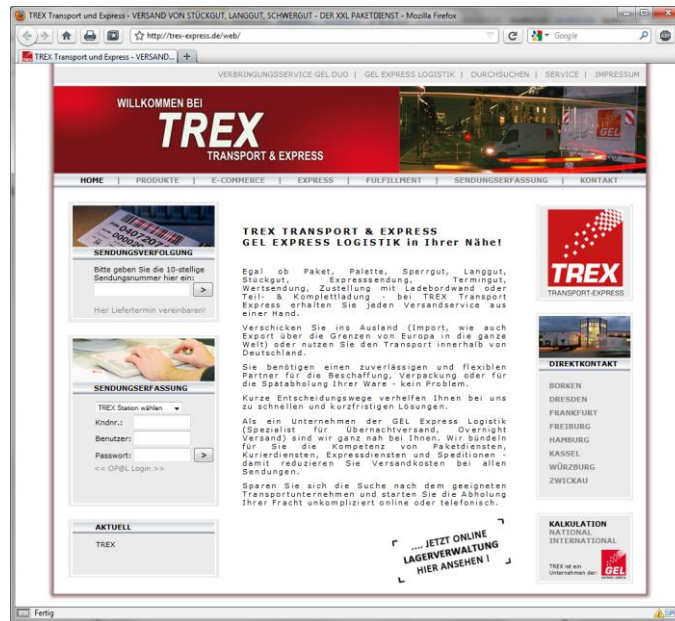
TREX Transport und Express - VERSAND VON STÜCKGUT, LANGGUT, SCHWERGUT - DER XXL PAKETDIENST - Mozilla Firefox

http://trex-express.de/web/

Google

TREX Transport und Express - VERSAND...

VERBRINGUNGSSERVICE GEL DUO | GEL EXPRESS LOGISTIK | DURCHSUCHEN | SERVICE | IMPRESSUM

WILLKOMMEN BEI
TREX
TRANSPORT & EXPRESS

HOME | PRODUKTE | E-COMMERCE | EXPRESS | FULFILLMENT | SENDUNGSERFASSUNG | KONTAKT

SENDUNGSVERFOLGUNG

Bitte geben Sie die 10-stellige Sendungsnummer hier ein:

>

Hier Liefertermin vereinbaren!

SENDUNGSERFASSUNG

TREX Station wählen

Kndnr.:

Benutzer:

Passwort:

>

<< OP@L Login >>

AKTUELL

TREX

TREX TRANSPORT & EXPRESS
GEL EXPRESS LOGISTIK in Ihrer Nähe!

Egal ob Paket, Palette, Sperrgut, Langgut, Stückgut, Expresssendung, Termingut, Wertsendung, Zustellung mit Ladebordwand oder Teil- & Komplettladung - bei TREX Transport Express erhalten Sie jeden Versandservice aus einer Hand.

Verschicken Sie ins Ausland (Import, wie auch Export über die Grenzen von Europa in die ganze Welt) oder nutzen Sie den Transport innerhalb von Deutschland.

Sie benötigen einen zuverlässigen und flexiblen Partner für die Beschaffung, Verpackung oder für die Spätabholung Ihrer Ware - kein Problem.

Kurze Entscheidungswege verhelfen Ihnen bei uns zu schnellen und kurzfristigen Lösungen.

Als ein Unternehmen der GEL Express Logistik (Spezialist für Übernachtversand, Overnight Versand) sind wir ganz nah bei Ihnen. Wir bündeln für Sie die Kompetenz von Paketdiensten, Kurierdiensten, Expressdiensten und Speditionen - damit reduzieren Sie Versandkosten bei allen Sendungen.

Sparen Sie sich die Suche nach dem geeigneten Transportunternehmen und starten Sie die Abholung Ihrer Fracht unkompliziert online oder telefonisch.

.... JETZT ONLINE LAGERVERWALTUNG HIER ANSEHEN !

TREX
TRANSPORT-EXPRESS

DIREKTKONTAKT

BORKEN
DRESDEN
FRANKFURT
FREIBURG
HAMBURG
KASSEL
WÜRZBURG
ZWICKAU

KALKULATION
NATIONAL
INTERNATIONAL

TREX ist ein Unternehmen der:
GEL

Fertig